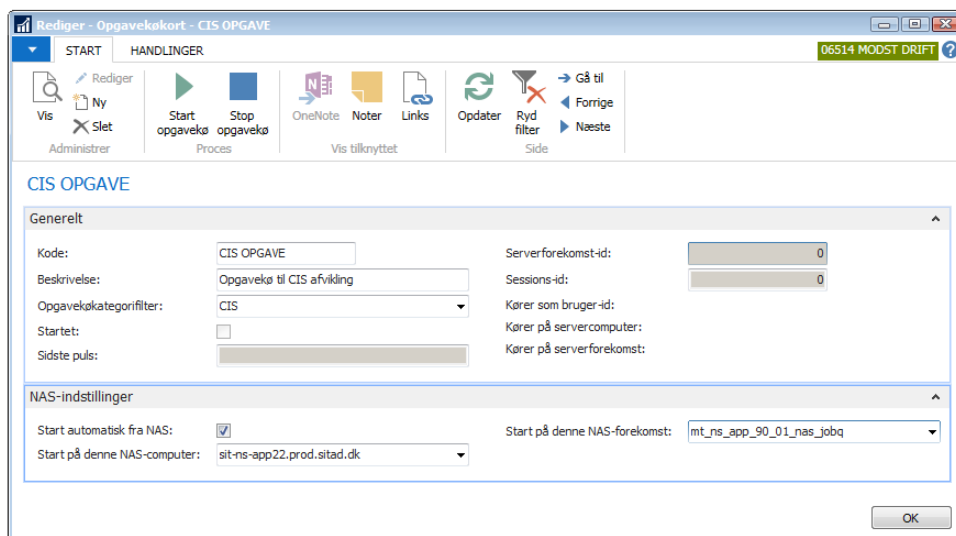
Rediger - Opgavekøkort - CIS OPGAVE

START HANDLINGER

06514 MODST DRIFT

Vis
Rediger
Ny
Slet
Administrer

Start opgavekø
Stop opgavekø
Proces

OneNote
Noter
Links
Vis tilknyttet

Opdater
Ryd filter
Gå til
Forrige
Næste
Side

CIS OPGAVE

Generelt

Kode: CIS OPGAVE
Beskrivelse: Opgavekø til CIS afvikling
Opgavekøkategorifilter: CIS
Startet:
Sidste puls:

Serverforekomst-id: 0
Sessions-id: 0
Kører som bruger-id:
Kører på servercomputer:
Kører på serverforekomst:

NAS-indstillinger

Start automatisk fra NAS:
Start på denne NAS-computer: sit-ns-app22.prod.sitad.dk

Start på denne NAS-forekomst: mt_ns_app_90_01_nas_jobq

OK